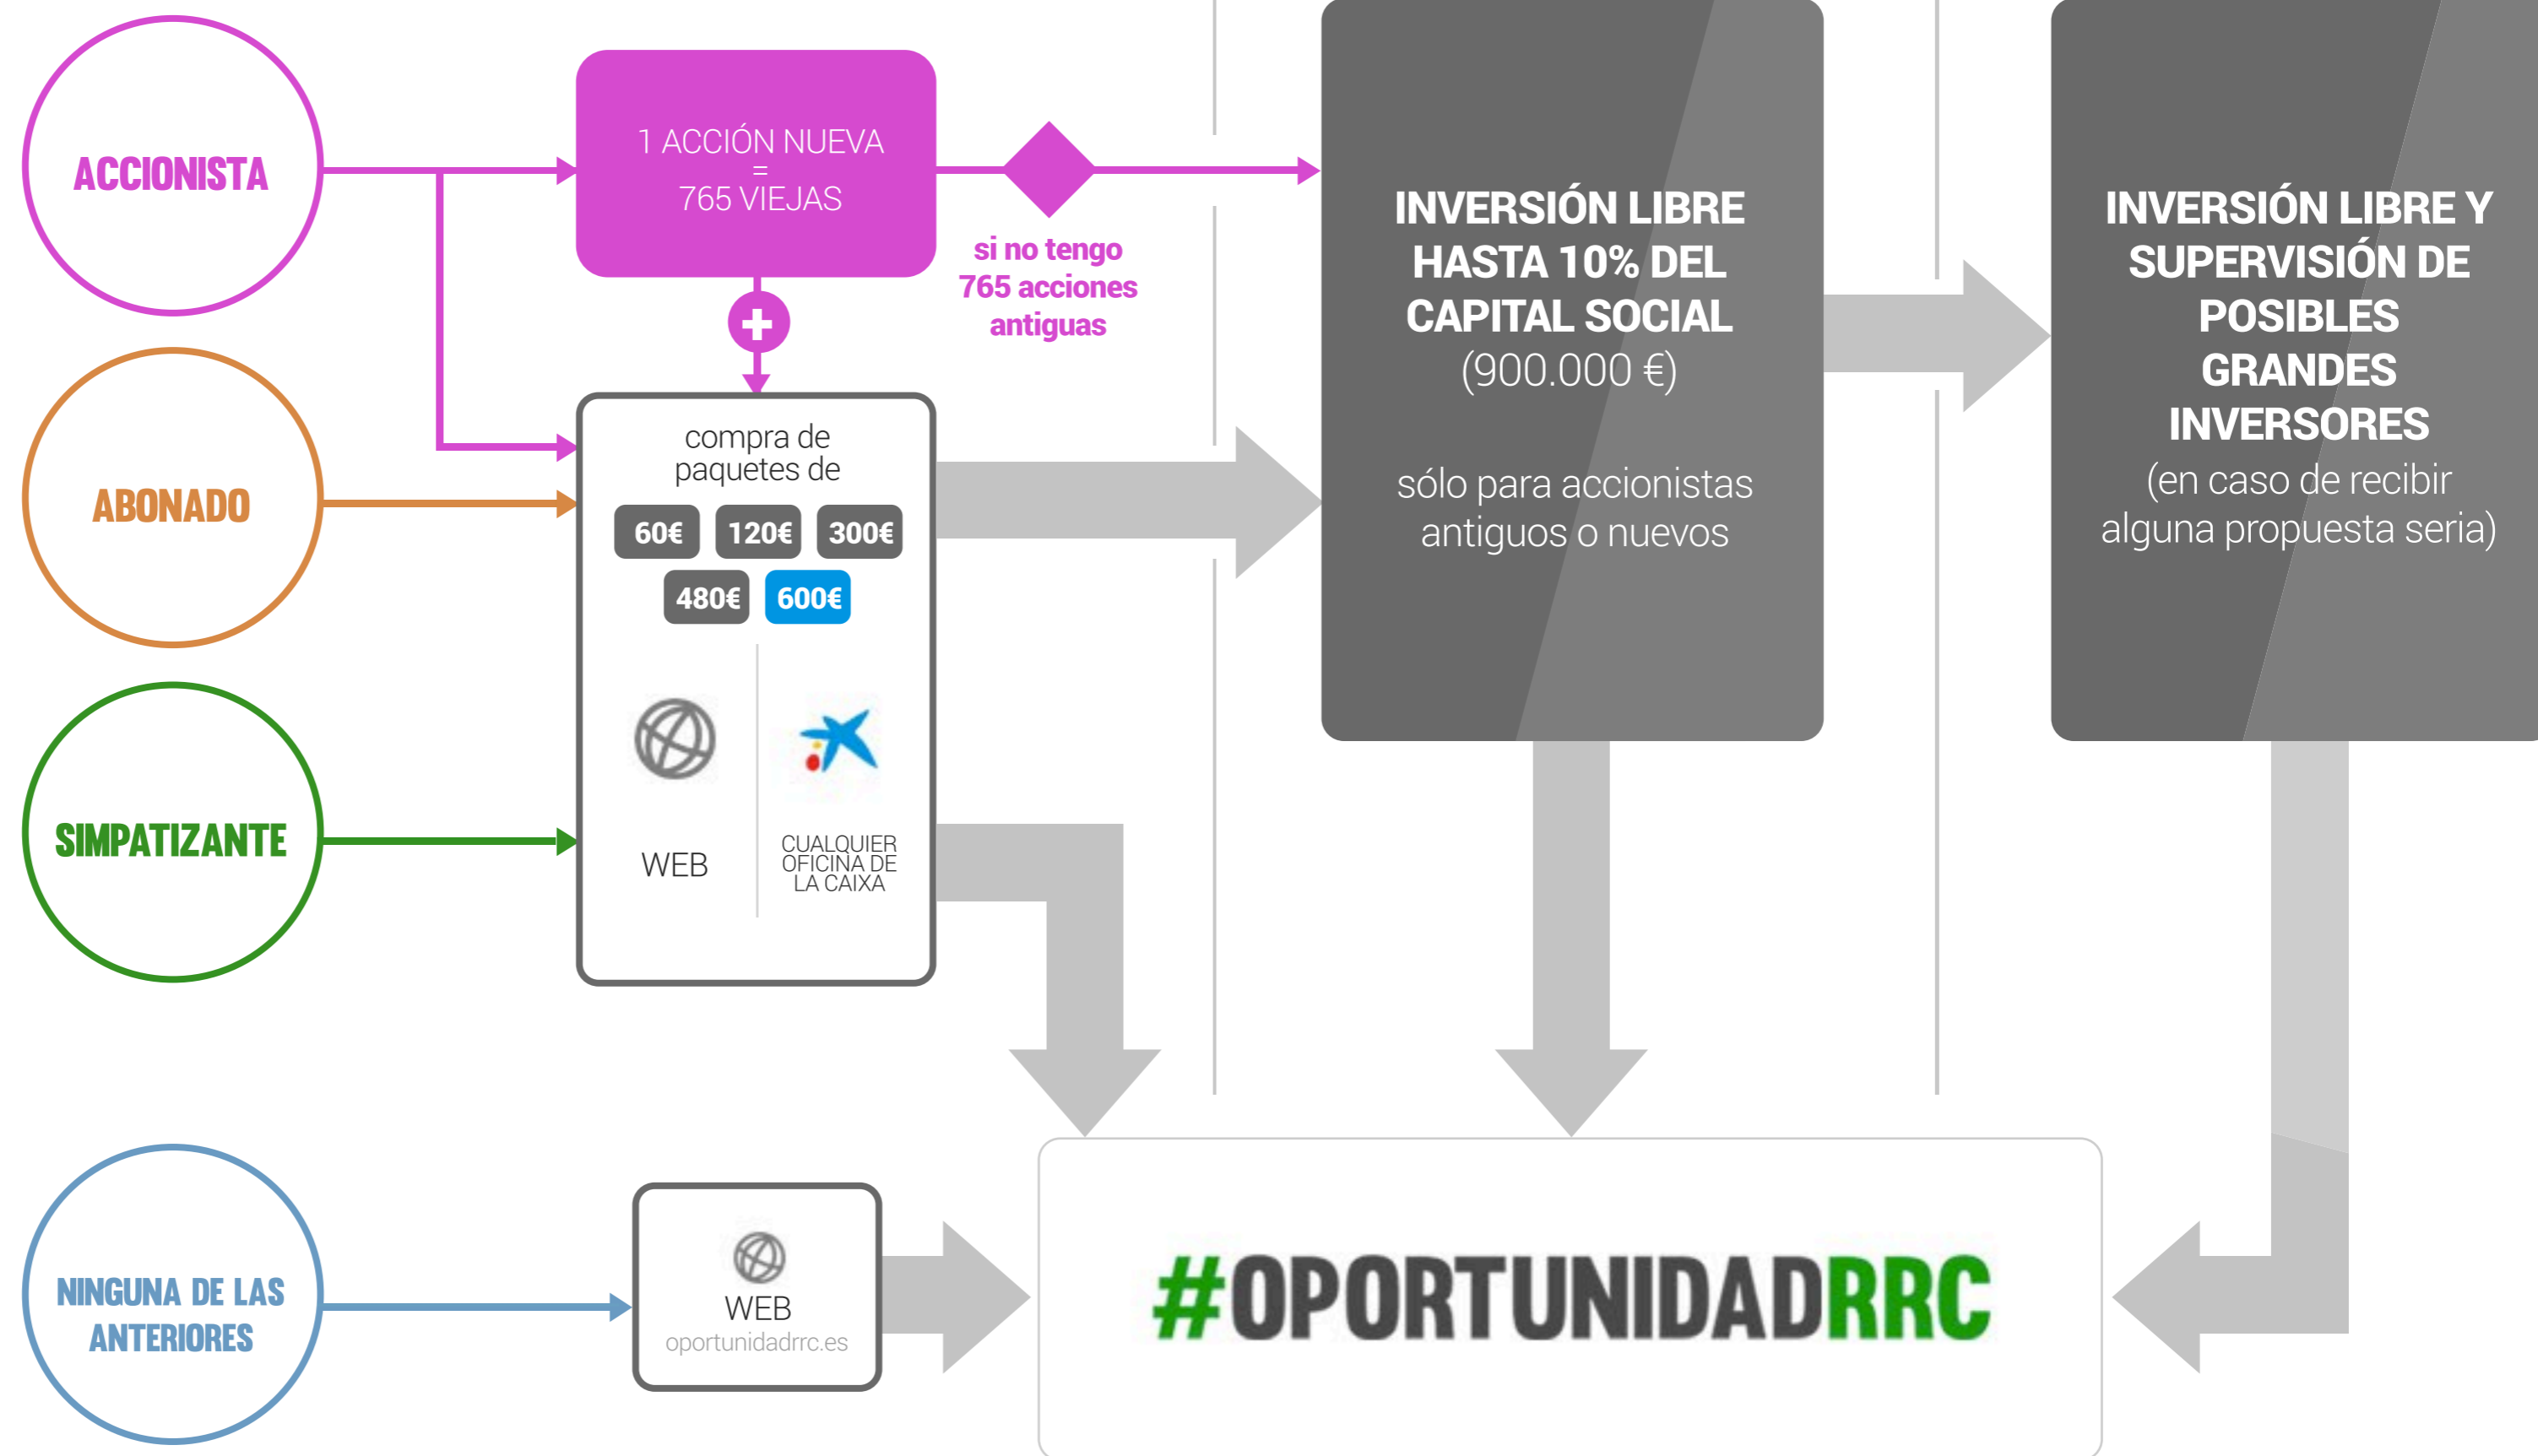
ACCIONISTA

1 ACCIÓN NUEVA = 765 VIEJAS

si no tengo 765 acciones antiguas

INVERSIÓN LIBRE HASTA 10% DEL CAPITAL SOCIAL (900.000 €)

sólo para accionistas antiguos o nuevos

INVERSIÓN LIBRE Y SUPERVISIÓN DE POSIBLES GRANDES INVERSORES (en caso de recibir alguna propuesta seria)

ABONADO

compra de paquetes de

60€ 120€ 300€ 480€ 600€

WEB

CUALQUIER OFICINA DE LA CAIXA

SIMPATIZANTE

NINGUNA DE LAS ANTERIORES

WEB
oportunidadrrc.es

#OPORTUNIDADRRC